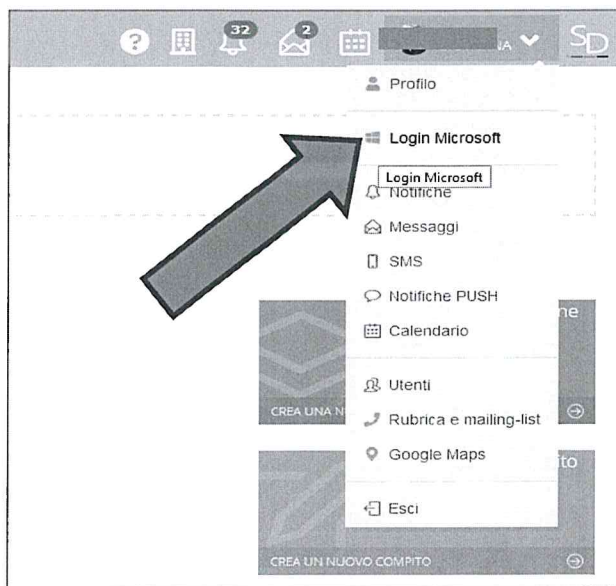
32 2 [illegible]NA SD

Profilo

Login Microsoft

Login Microsoft

Notifiche

Messaggi

SMS

Notifiche PUSH

Calendario

Utenti

Rubrica e mailing-list

Google Maps

Esci

ne

CREA UNA N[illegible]

to

CREA UN NUOVO COMPITO